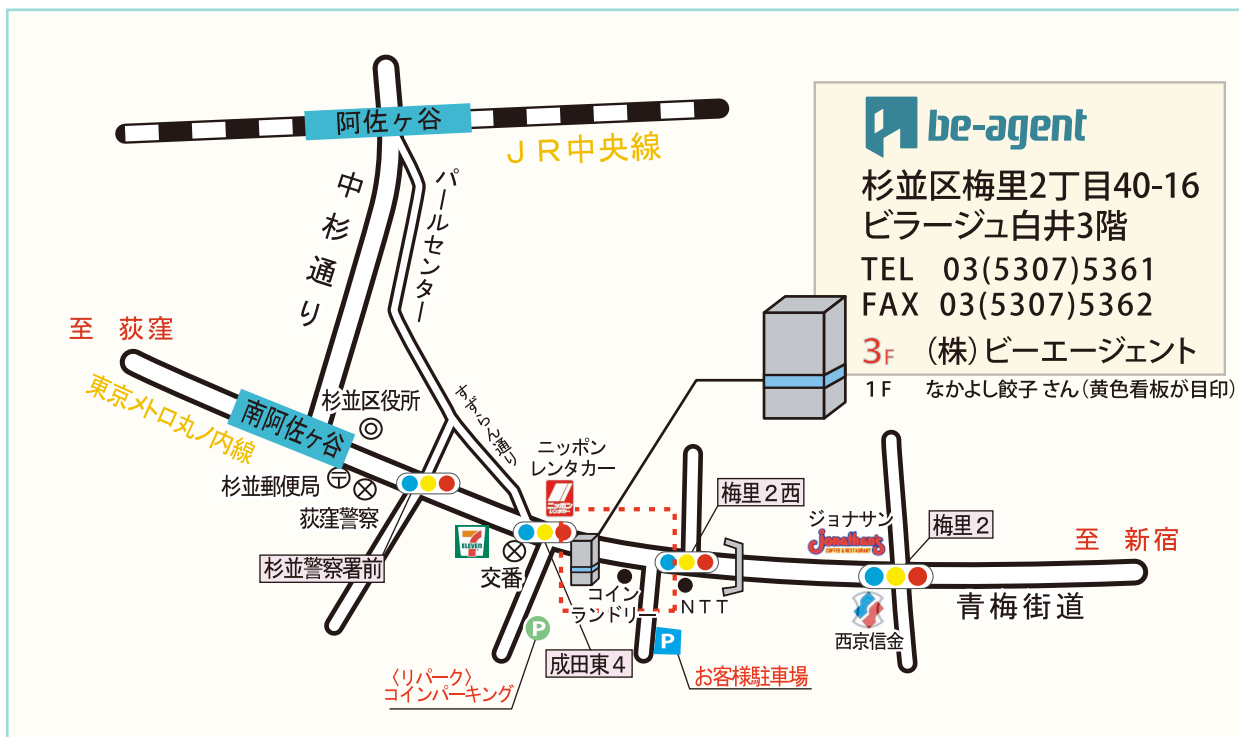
be-agent
杉並区梅里2丁目40-16
ビラージュ白井3階
TEL 03(5307)5361
FAX 03(5307)5362
3F （株）ビーエージェント
1F なかよし餃子 さん（黄色看板が目印）

阿佐ヶ谷
ＪＲ中央線
中杉通り
パールセンター
至 荻窪
東京メトロ丸ノ内線
南阿佐ヶ谷
杉並区役所
すずらん通り
ニッポンレンタカー
杉並郵便局
荻窪警察
杉並警察署前
交番
梅里２西
ジョナサン
梅里２
至 新宿
コインランドリー
ＮＴＴ
青梅街道
西京信金
成田東４
〈リパーク〉コインパーキング
お客様駐車場
P
P